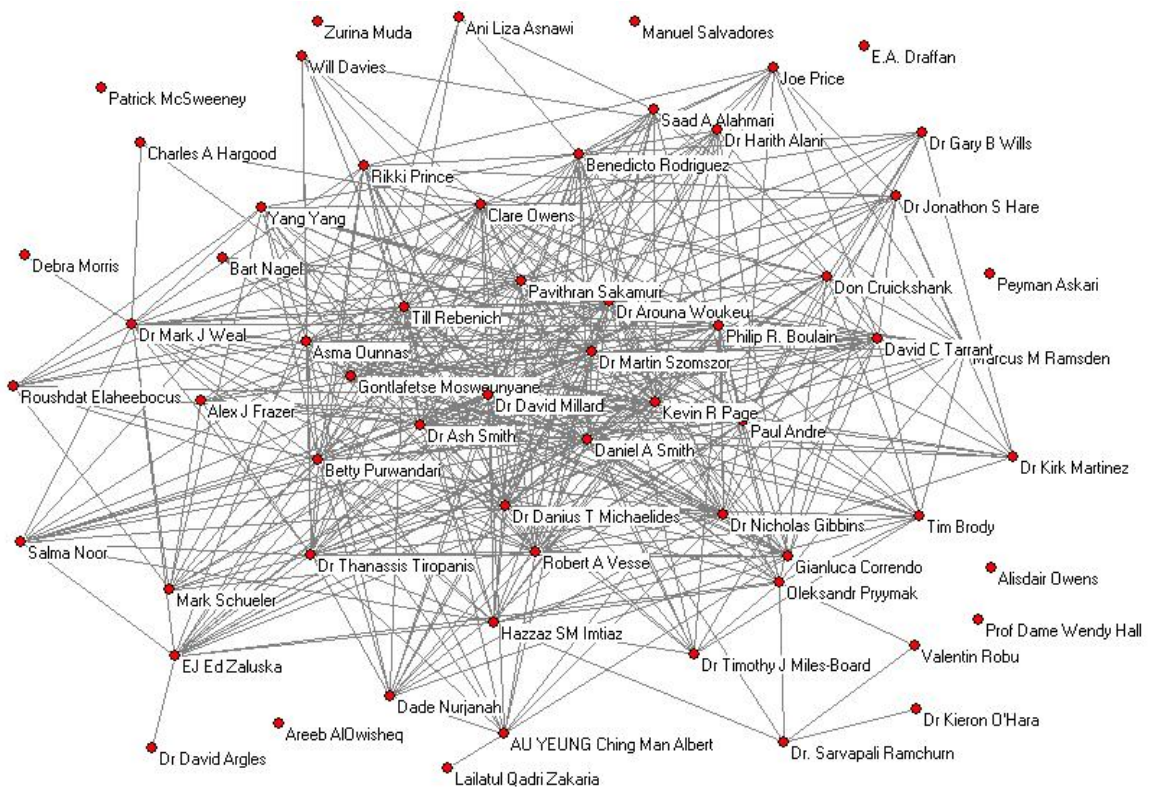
Zurina Muda
Ani Liza Asnawi
Manuel Salvadores
E.A. Draffan
Will Davies
Joe Price
Patrick McSweeney
Saad A Alahmari
Dr Harith Alani
Dr Gary B Wills
Charles A Hargood
Benedicto Rodriguez
Rikki Prince
Clare Owens
Dr Jonathon S Hare
Yang Yang
Debra Morris
Bart Nagel
Peyman Askari
Don Cruickshank
Pavithran Sakamuri
Dr Arouna Woukeu
Till Rebenich
Dr Mark J Weal
Philip R. Boulain
David C Tarrant
Asma Ounnas
Dr Martin Szomszor
Marcus M Ramsden
Gontlafetse Mosweunyane
Roushdat Elaheebocus
Alex J Frazer
Dr David Millard
Kevin R Page
Dr Ash Smith
Paul Andre
Daniel A Smith
Betty Purwandari
Dr Kirk Martinez
Dr Danius T Michaelides
Dr Nicholas Gibbins
Tim Brody
Salma Noor
Dr Thanassis Tiropanis
Robert A Vesse
Gianluca Correndo
Alisdair Owens
Mark Schueler
Oleksandr Pryymak
Prof Dame Wendy Hall
Hazzaz SM Imtiaz
EJ Ed Zaluska
Dr Timothy J Miles-Board
Valentin Robu
Dade Nurjanah
Dr Kieron O'Hara
Areeb AlOwisheq
AU YEUNG Ching Man Albert
Dr. Sarvapali Ramchurn
Dr David Argles
Lailatul Qadri Zakaria